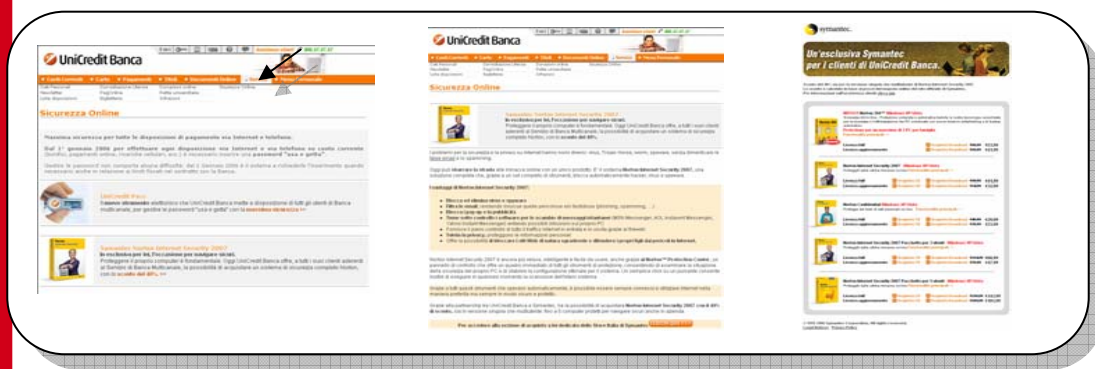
UniCredit Banca

Sicurezza Online

Massima sicurezza per tutte le disposizioni di pagamento via Internet e telefono.

UniCredit Pass

Symantec Norton Internet Security 2007

UniCredit Banca

Sicurezza Online

Symantec Norton Internet Security 2007

I vantaggi di Norton Internet Security 2007:

symantec.

Un'esclusiva Symantec per i clienti di UniCredit Banca.